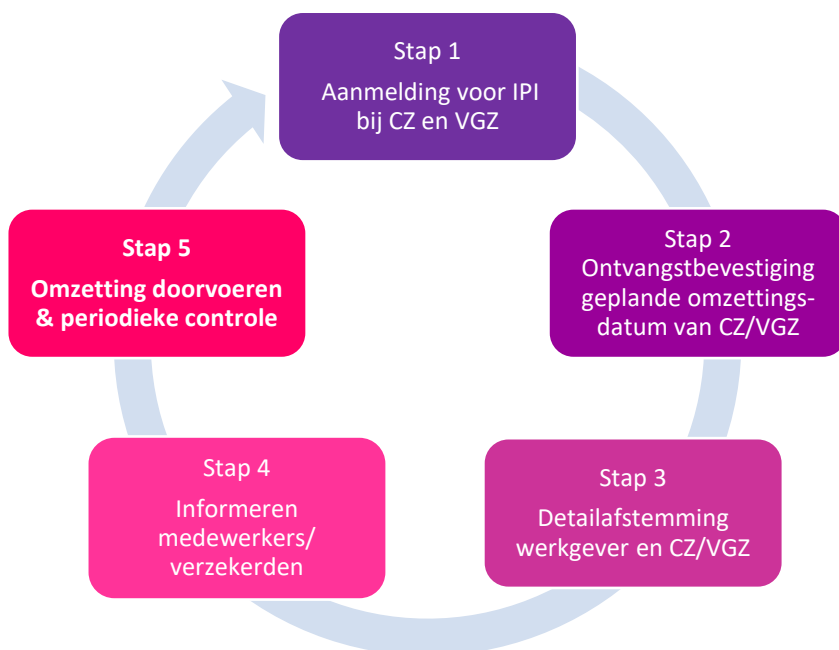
Stap 1
Aanmelding voor IPI bij CZ en VGZ

Stap 2
Ontvangstbevestiging geplande omzettingsdatum van CZ/VGZ

Stap 3
Detailafstemming werkgever en CZ/VGZ

Stap 4
Informeren medewerkers/ verzekerden

Stap 5
Omzetting doorvoeren & periodieke controle